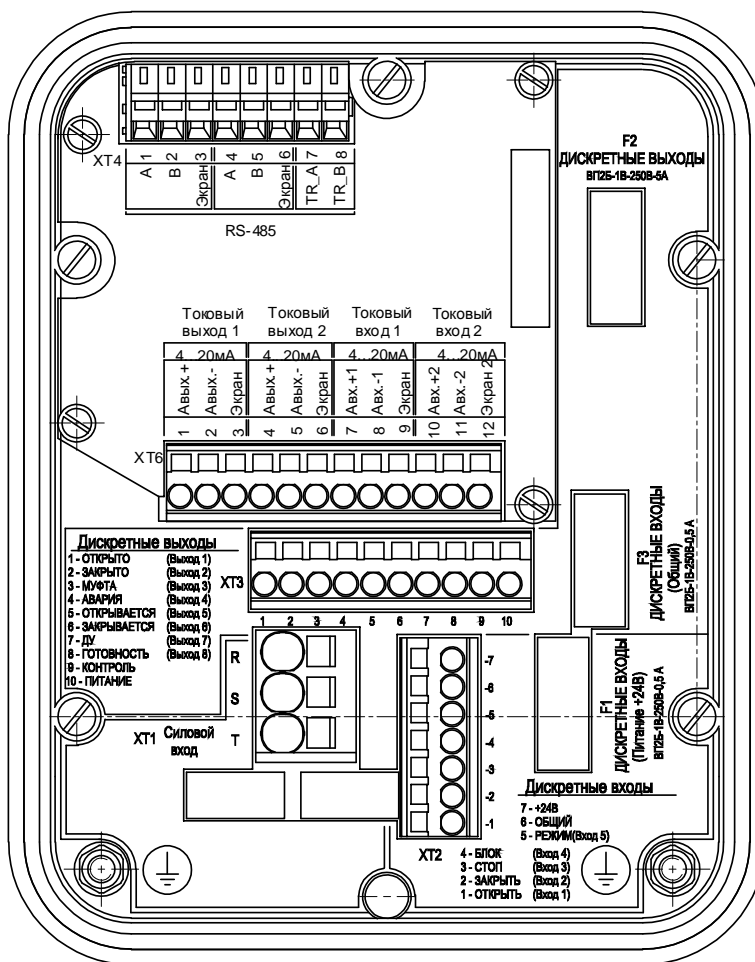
XT4
1 A
2 B
3 Экран
4 A
5 B
6 Экран
7 TR_A
8 TR_B

RS-485

F2
ДИСКРЕТНЫЕ ВЫХОДЫ
ВП2Б-1В-250В-5А

Токовый выход 1
4...20мА
1 Авых.+
2 Авых.-
3 Экран

Токовый выход 2
4...20мА
4 Авых.+
5 Авых.-
6 Экран

Токовый вход 1
4...20мА
7 Авх.+1
8 Авх.-1
9 Экран

Токовый вход 2
4...20мА
10 Авх.+2
11 Авх.-2
12 Экран 2

XT6

Дискретные выходы
1 - ОТКРЫТО (Выход 1)
2 - ЗАКРЫТО (Выход 2)
3 - МУФТА (Выход 3)
4 - АВАРИЯ (Выход 4)
5 - ОТКРЫВАЕТСЯ (Выход 5)
6 - ЗАКРЫВАЕТСЯ (Выход 6)
7 - ДУ (Выход 7)
8 - ГОТОВНОСТЬ (Выход 8)
9 - КОНТРОЛЬ
10 - ПИТАНИЕ

XT3
1 2 3 4 5 6 7 8 9 10

F3
ДИСКРЕТНЫЕ ВХОДЫ
(Общий)
ВП2Б-1В-250В-0,5 А

R
S
T
XT1 Силовой вход

-7
-6
-5
-4
-3
-2
-1

F1
ДИСКРЕТНЫЕ ВХОДЫ
(Питание +24В)
ВП2Б-1В-250В-0,5 А

Дискретные входы
7 - +24В
6 - ОБЩИЙ
5 - РЕЖИМ(Вход 5)
XT2
4 - БЛОК (Вход 4)
3 - СТОП (Вход 3)
2 - ЗАКРЫТЬ (Вход 2)
1 - ОТКРЫТЬ (Вход 1)